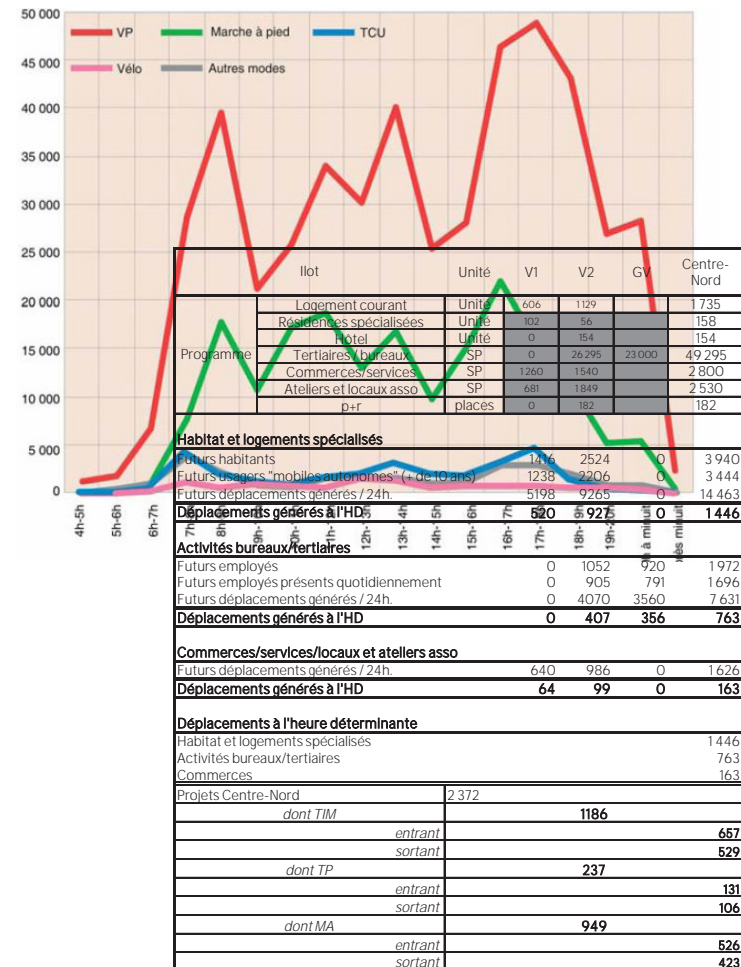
50 000
45 000
40 000
35 000
30 000
25 000
20 000
15 000
10 000
5 000
0

VP
Marche à pied
TCU
Vélo
Autres modes

4h-5h
5h-6h
6h-7h
7h
8h
9h
12h
13h-4h
14h-5h
15h-6h
16h-7h
17h
18h-9h
19h
à minuit
rès minuit

| Ilot | | Unité | V1 | V2 | GV | Centre-Nord |
|---|---|---|---|---|---|---|
| Programme | Logement courant | Unité | 606 | 1129 | | 1 735 |
| | Résidences spécialisées | Unité | 102 | 56 | | 158 |
| | Hotel | Unité | 0 | 154 | | 154 |
| | Tertiaires / bureaux | SP | 0 | 26 295 | 23 000 | 49 295 |
| | Commerces/services | SP | 1 260 | 1 540 | | 2 800 |
| | Ateliers et locaux asso | SP | 681 | 1 849 | | 2 530 |
| | p+r | places | 0 | 182 | | 182 |

**Habitat et logements spécialisés**

| | V1 | V2 | GV | Centre-Nord |
|---|---|---|---|---|
| Futurs habitants | 1416 | 2524 | 0 | 3 940 |
| Futurs usagers "mobiles autonomes" (+ de 10 ans) | 1238 | 2206 | 0 | 3 444 |
| Futurs déplacements générés / 24h. | 5198 | 9265 | 0 | 14 463 |
| **Déplacements générés à l'HD** | **520** | **927** | **0** | **1 446** |

**Activités bureaux/tertiaires**

| | V1 | V2 | GV | Centre-Nord |
|---|---|---|---|---|
| Futurs employés | 0 | 1052 | 920 | 1 972 |
| Futurs employés présents quotidiennement | 0 | 905 | 791 | 1 696 |
| Futurs déplacements générés / 24h. | 0 | 4070 | 3560 | 7 631 |
| **Déplacements générés à l'HD** | **0** | **407** | **356** | **763** |

**Commerces/services/locaux et ateliers asso**

| | V1 | V2 | GV | Centre-Nord |
|---|---|---|---|---|
| Futurs déplacements générés / 24h. | 640 | 986 | 0 | 1 626 |
| **Déplacements générés à l'HD** | **64** | **99** | **0** | **163** |

**Déplacements à l'heure déterminante**

| | |
|---|---|
| Habitat et logements spécialisés | 1 446 |
| Activités bureaux/tertiaires | 763 |
| Commerces | 163 |

| | | |
|---|---|---|
| Projets Centre-Nord | 2 372 | |
| *dont TIM* | **1186** | |
| *entrant* | | **657** |
| *sortant* | | **529** |
| *dont TP* | **237** | |
| *entrant* | | **131** |
| *sortant* | | **106** |
| *dont MA* | **949** | |
| *entrant* | | **526** |
| *sortant* | | **423** |